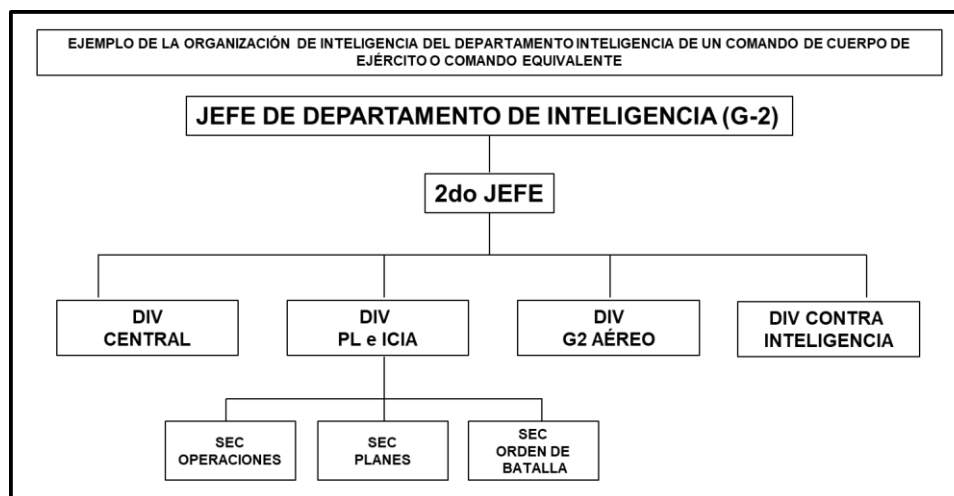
EJEMPLO DE LA ORGANIZACIÓN DE INTELIGENCIA DEL DEPARTAMENTO INTELIGENCIA DE UN COMANDO DE CUERPO DE EJÉRCITO O COMANDO EQUIVALENTE

JEFE DE DEPARTAMENTO DE INTELIGENCIA (G-2)

2do JEFE

DIV CENTRAL

DIV PL e ICIA

DIV G2 AÉREO

DIV CONTRA INTELIGENCIA

SEC OPERACIONES

SEC PLANES

SEC ORDEN DE BATALLA